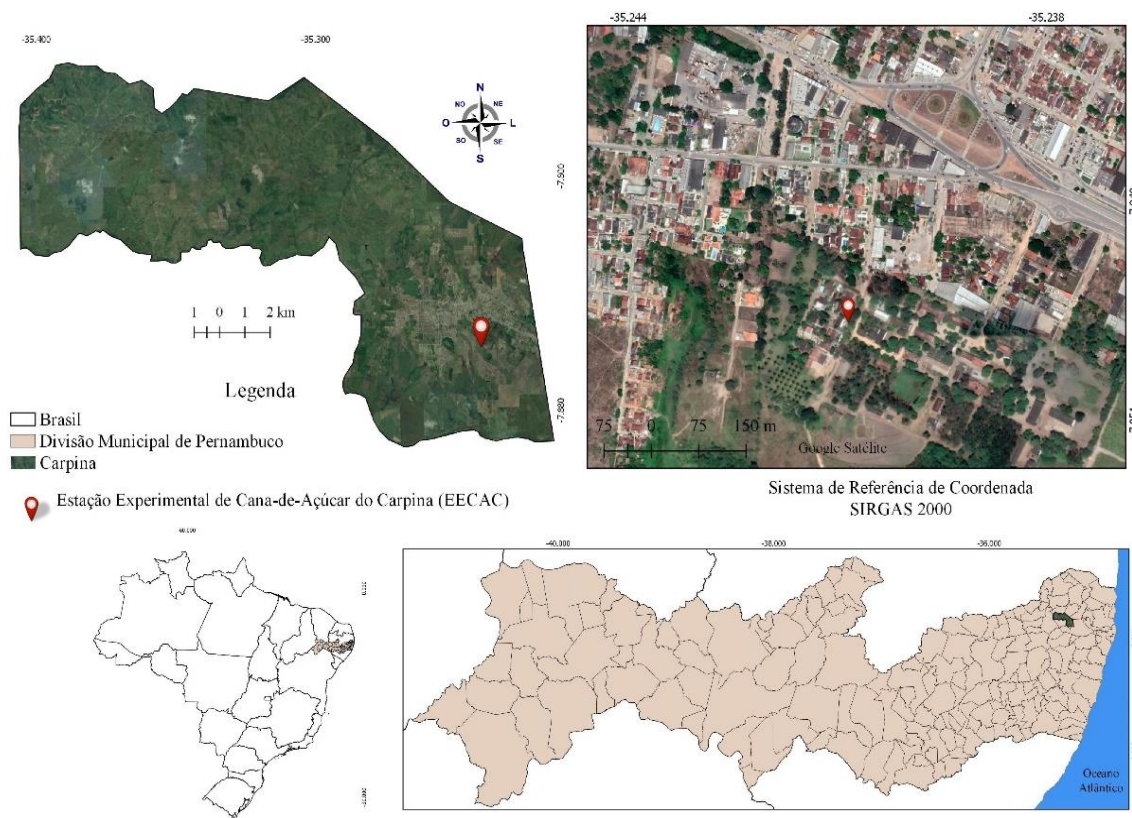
-35.400 -35.300

N
NO NE
O L
SO SE
S

-7.800

1 0 1 2 km

Legenda

-7.880

Brasil
Divisão Municipal de Pernambuco
Carpina

Estação Experimental de Cana-de-Açúcar do Carpina (EECAC)

-35.244 -35.238

-7.820

75 0 75 150 m

Google Satélite

Sistema de Referência de Coordenada
SIRGAS 2000

-40.000 -38.000 -36.000

Oceano
Atlântico